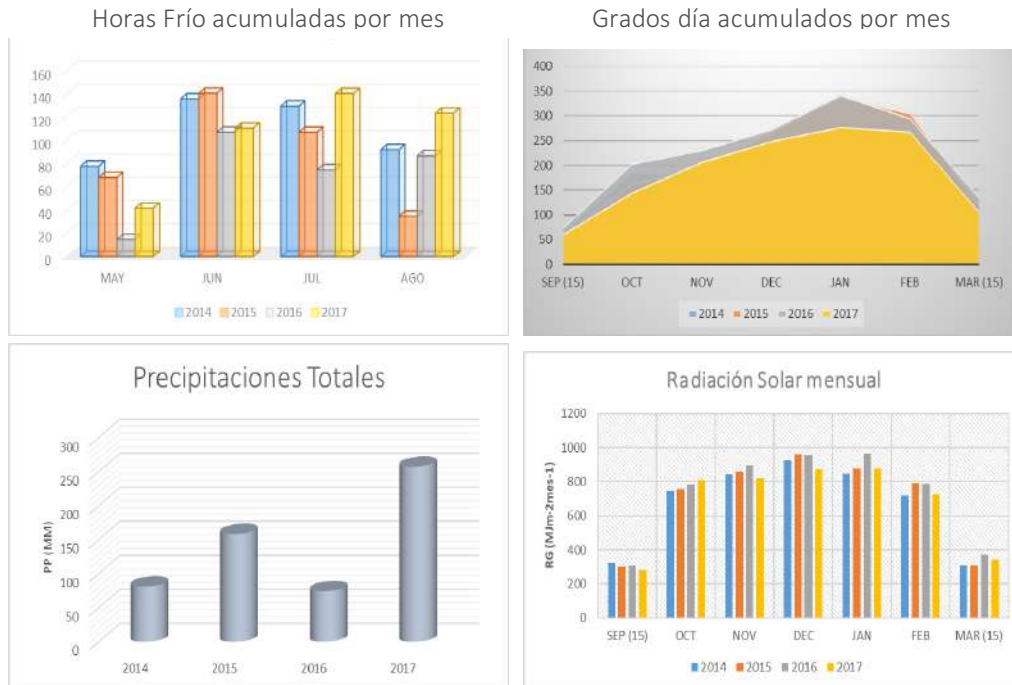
Horas Frío acumuladas por mes

160
140
120
100
80
60
40
20
0

MAY JUN JUL AGO

2014 2015 2016 2017

Grados día acumulados por mes

400
350
300
250
200
150
100
50
0

SEP (15) OCT NOV DEC JAN FEB MAR (15)

2014 2015 2016 2017

Precipitaciones Totales

PP (MM)

300
250
200
150
100
50
0

2014 2015 2016 2017

Radiación Solar mensual

RG (MJm-2mes-1)

1200
1000
800
600
400
200
0

SEP (15) OCT NOV DEC JAN FEB MAR (15)

2014 2015 2016 2017